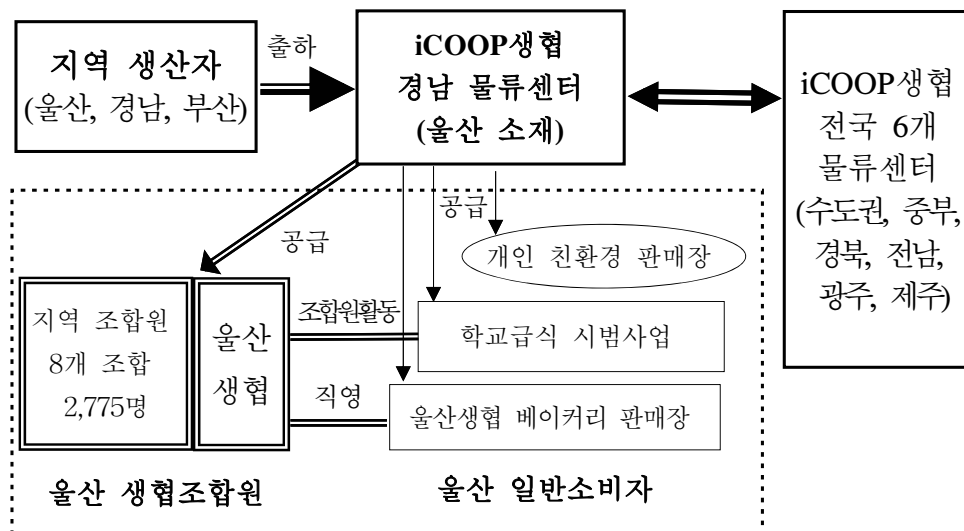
지역 생산자
(울산, 경남, 부산)

출하

iCOOP생협
경남 물류센터
(울산 소재)

iCOOP생협
전국 6개
물류센터
(수도권, 중부, 경북, 전남, 광주, 제주)

공급

공급

개인 친환경 판매장

지역 조합원
8개 조합
2,775명

울산
생협

조합원활동

학교급식 시범사업

직영

울산생협 베이커리 판매장

울산 생협조합원

울산 일반소비자